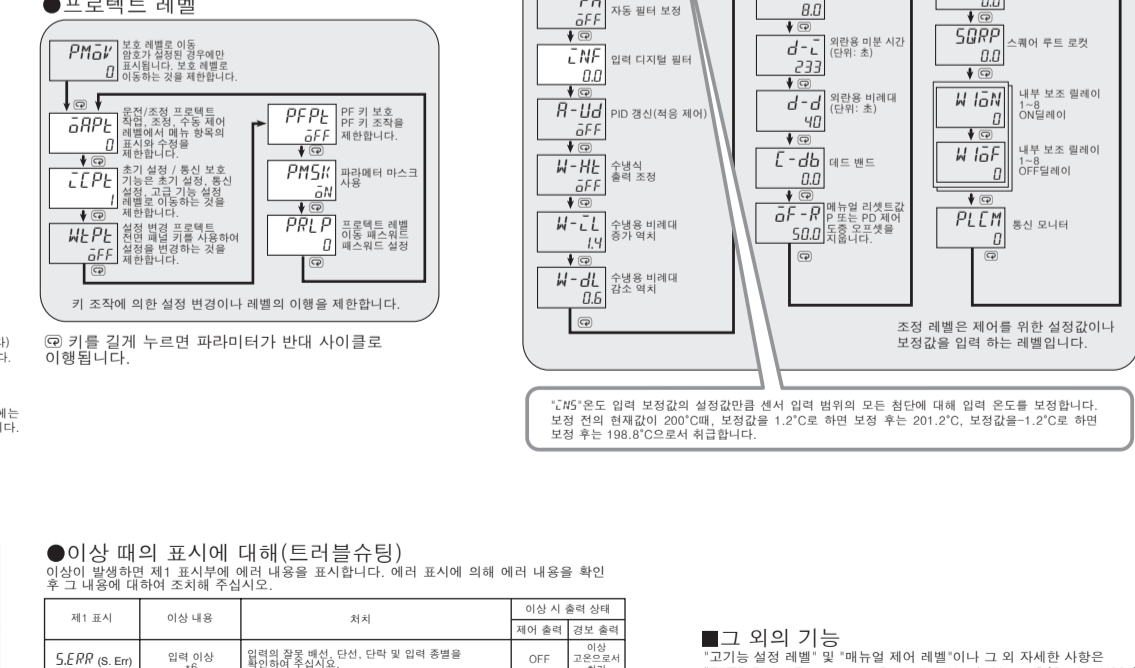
●프로텍트 레벨

PMōV 보호 레벨로 이동 암호가 설정된 경우에만 표시됩니다. 보호 레벨로 이동하는 것을 제한합니다.
0

ōAPE 운전/조정 프로텍트 작업, 조정, 수동 제어 레벨에서 메뉴 항목의 표시와 수정을 제한합니다.
0

ĒCPE 초기 설정 / 통신 보호 기능은 초기 설정, 통신 설정, 고급 기능 설정 레벨로 이동하는 것을 제한합니다.
1

WEPE 설정 변경 프로텍트 전면 패널 키를 사용하여 설정을 변경하는 것을 제한합니다.
ōFF

PFPE PF 키 보호 PF 키 조작을 제한합니다.
ōFF

PMSK 파라메터 마스크 사용
ōN

PRLP 프로텍트 레벨 이동 패스워드 패스워드 설정
0

키 조작에 의한 설정 변경이나 레벨의 이행을 제한합니다.

키를 길게 누르면 파라미터가 반대 사이클로 이행됩니다.

ōFF 자동 필터 보정

ĒNF 입력 디지털 필터
0.0

R-Ud PID 갱신(적응 제어)
ōFF

W-HE 수냉식 출력 조정
ōFF

W-ĒL 수냉용 비례대 증가 역치
1.4

W-dL 수냉용 비례대 감소 역치
0.6

8.0

d-Ē 외란용 미분 시간 (단위: 초)
233

d-d 외란용 비례대 (단위: 초)
40

Ē-db 데드 밴드
0.0

ōF-R 메뉴얼 리셋트값 P 또는 PD 제어 도중 오프셋을 지웁니다.
50.0

0.0

SQRP 스퀘어 루트 로컷
0.0

W1ōN 내부 보조 릴레이 1~8 ON딜레이
0

W1ōF 내부 보조 릴레이 1~8 OFF딜레이
0

PLEM 통신 모니터

조정 레벨은 제어를 위한 설정값이나 보정값을 입력 하는 레벨입니다.

"ĒNS"온도 입력 보정값의 설정값만큼 센서 입력 범위의 모든 첨단에 대해 입력 온도를 보정합니다. 보정 전의 현재값이 200°C때, 보정값을 1.2°C로 하면 보정 후는 201.2°C, 보정값을-1.2°C로 하면 보정 후는 198.8°C으로서 취급합니다.

●이상 때의 표시에 대해(트러블슈팅)
이상이 발생하면 제1 표시부에 에러 내용을 표시합니다. 에러 표시에 의해 에러 내용을 확인 후 그 내용에 대하여 조치해 주십시오.

| 제1 표시 | 이상 내용 | 처치 | 이상 시 출력 상태 제어 출력 | 경보 출력 |
|---|---|---|---|---|
| S.ERR (S. Err) | 입력 이상 | 입력의 잘못 배선, 단선, 단락 및 입력 종별을 확인하여 주십시오. | OFF | 이상 고온으로서 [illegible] |

■그 외의 기능
"고기능 설정 레벨" 및 "매뉴얼 제어 레벨"이나 그 외 자세한 사항은